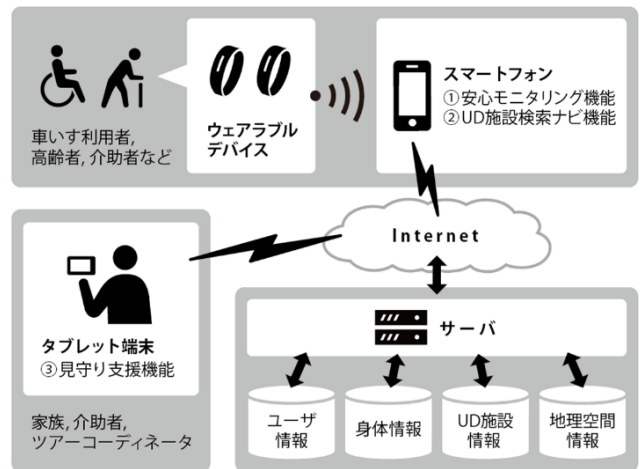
車いす利用者,
高齢者, 介助者など

ウェアラブル
デバイス

スマートフォン
①安心モニタリング機能
②UD施設検索ナビ機能

Internet

タブレット端末
③見守り支援機能

家族, 介助者,
ツアーコーディネータ

サーバ

ユーザ
情報

身体情報

UD施設
情報

地理空間
情報